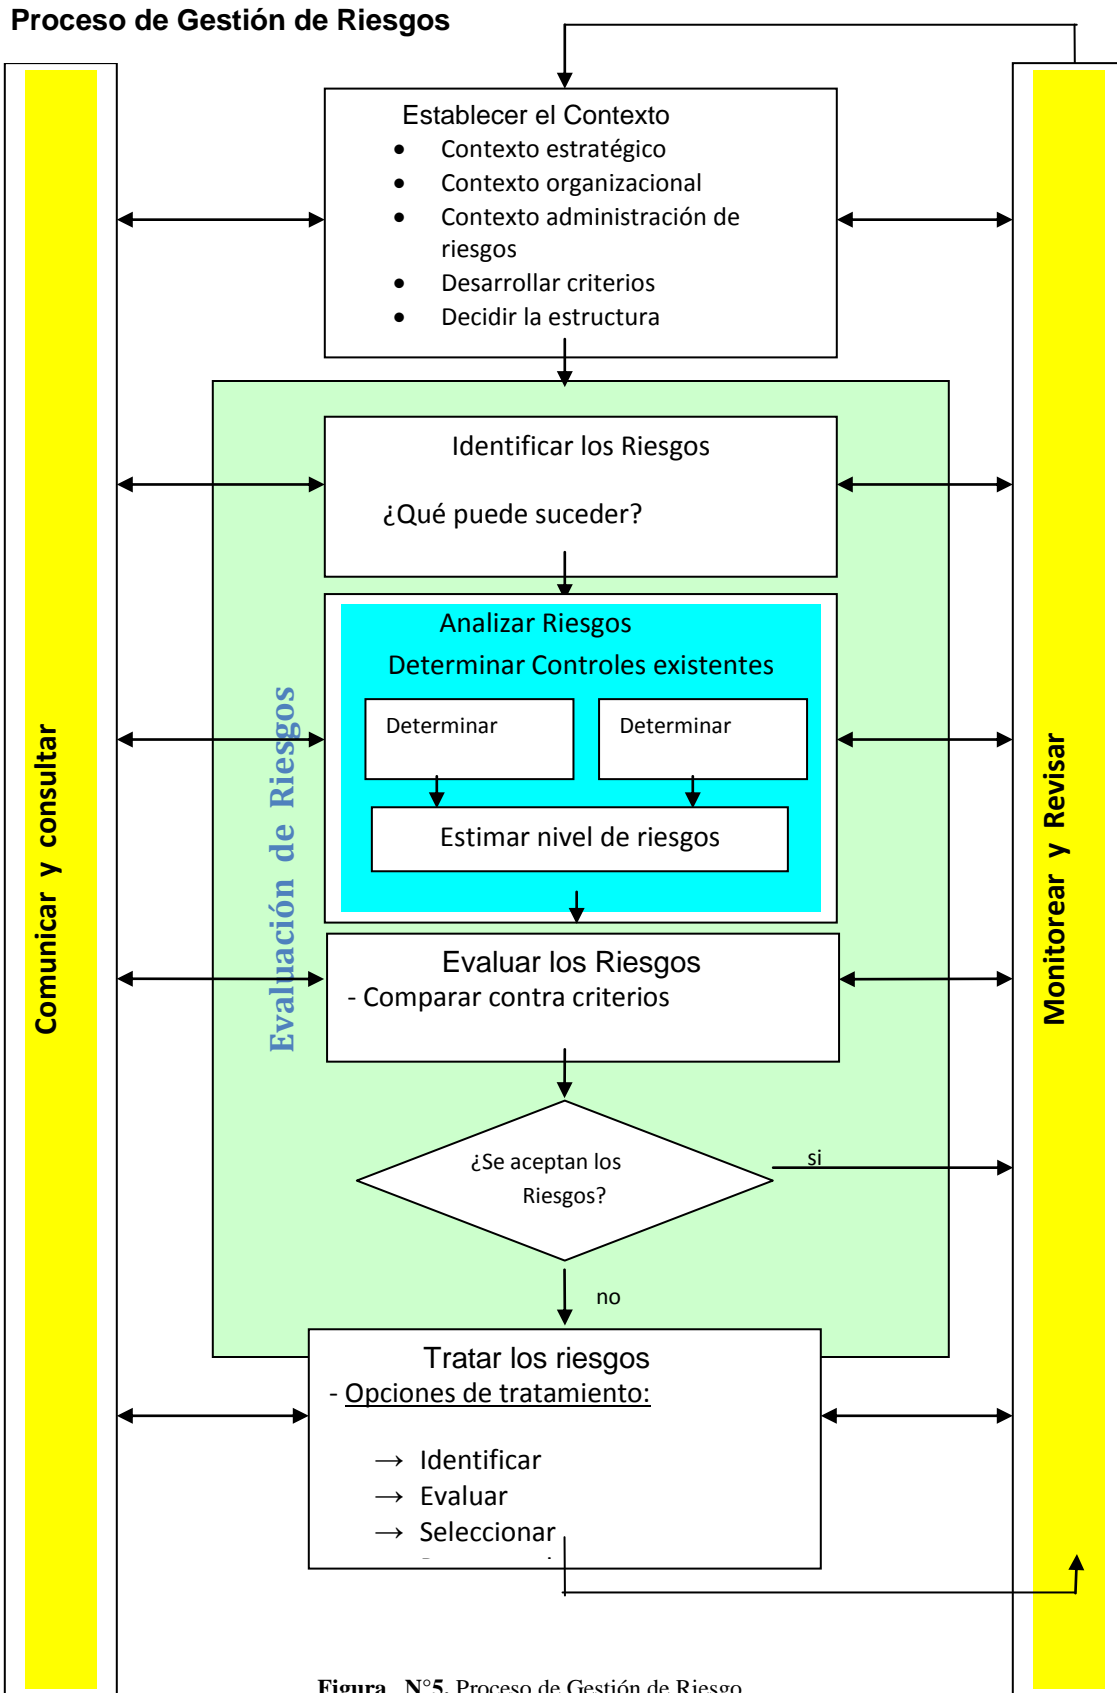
Proceso de Gestión de Riesgos

Establecer el Contexto
- Contexto estratégico
- Contexto organizacional
- Contexto administración de riesgos
- Desarrollar criterios
- Decidir la estructura

Comunicar y consultar

Monitorear y Revisar

Evaluación de Riesgos

Identificar los Riesgos

¿Qué puede suceder?

Analizar Riesgos

Determinar Controles existentes

Determinar

Determinar

Estimar nivel de riesgos

Evaluar los Riesgos
- Comparar contra criterios

¿Se aceptan los Riesgos?

si

no

Tratar los riesgos
- Opciones de tratamiento:

→ Identificar
→ Evaluar
→ Seleccionar

Figura N°5. Proceso de Gestión de Riesgo